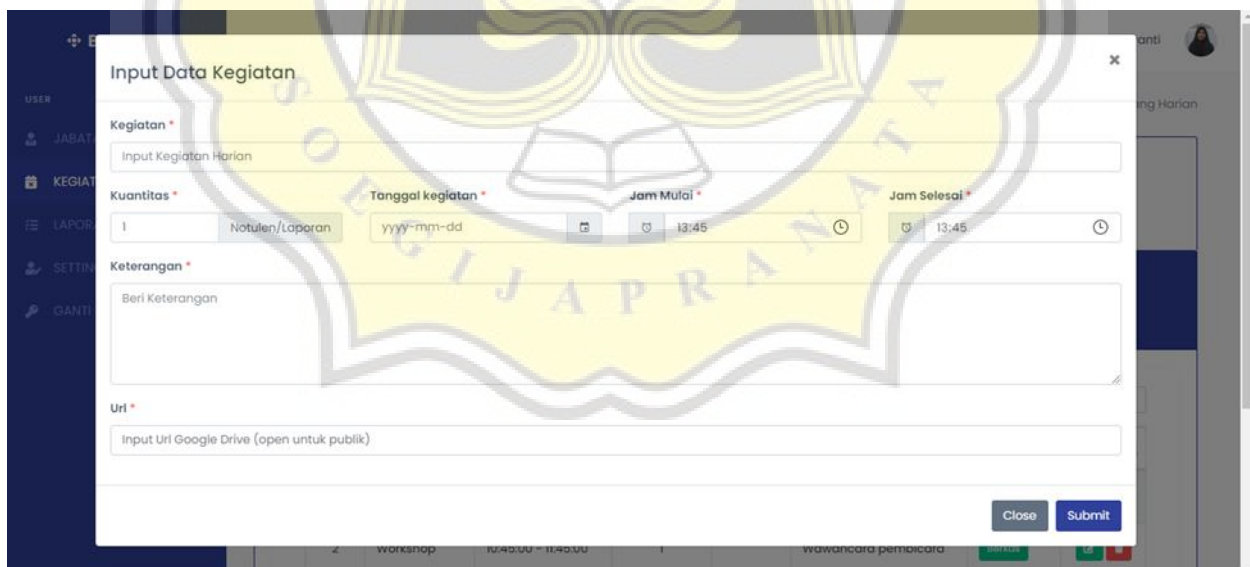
USER

JABAT

KEGIAT

LAPOR

SETTIN

GANTI

anti

ng Harian

Input Data Kegiatan

×

Kegiatan *

Input Kegiatan Harian

Kuantitas *

1

Notulen/Laporan

Tanggal kegiatan *

yyyy-mm-dd

Jam Mulai *

13:45

Jam Selesai *

13:45

Keterangan *

Beri Keterangan

Url *

Input Url Google Drive (open untuk publik)

Close

Submit

2 Workshop 10:45:00 - 11:45:00 1 Wawancara pembicara

SOEGIJAPRANATA